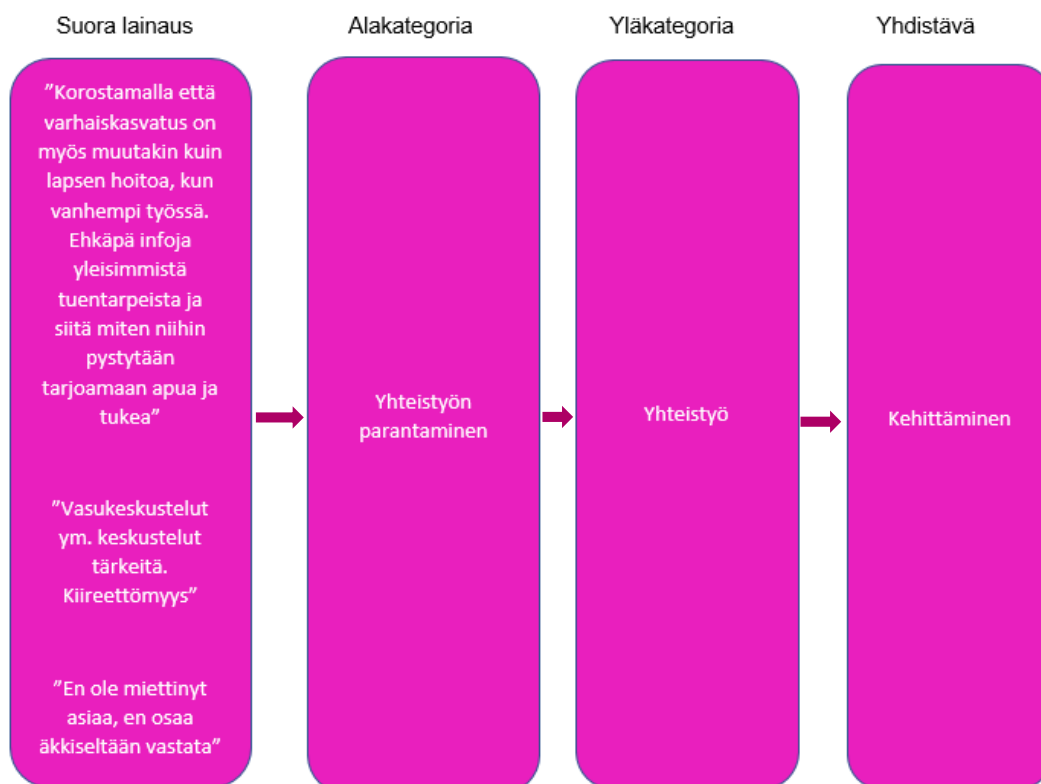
Suora lainaus

”Korostamalla että varhaiskasvatus on myös muutakin kuin lapsen hoitoa, kun vanhempi työssä. Ehkäpä infoja yleisimmistä tuentarpeista ja siitä miten niihin pystytään tarjoamaan apua ja tukea”

”Vasukeskustelut ym. keskustelut tärkeitä. Kiireettömyys”

”En ole miettinyt asiaa, en osaa äkkiseltään vastata”

Alakategoria

Yhteistyön parantaminen

Yläkategoria

Yhteistyö

Yhdistävä

Kehittäminen